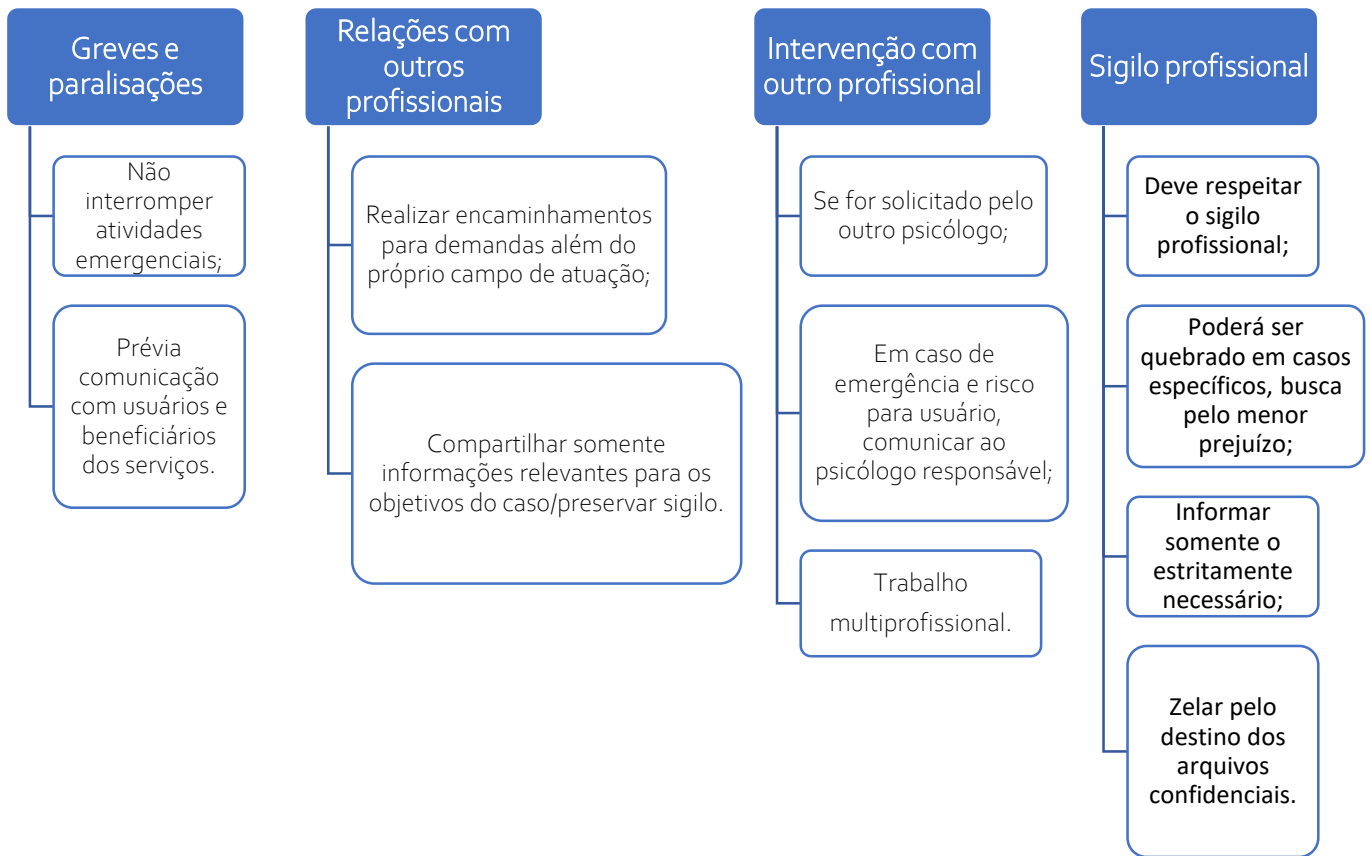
Greves e paralisações

Não interromper atividades emergenciais;

Prévia comunicação com usuários e beneficiários dos serviços.

Relações com outros profissionais

Realizar encaminhamentos para demandas além do próprio campo de atuação;

Compartilhar somente informações relevantes para os objetivos do caso/preservar sigilo.

Intervenção com outro profissional

Se for solicitado pelo outro psicólogo;

Em caso de emergência e risco para usuário, comunicar ao psicólogo responsável;

Trabalho multiprofissional.

Sigilo profissional

Deve respeitar o sigilo profissional;

Poderá ser quebrado em casos específicos, busca pelo menor prejuízo;

Informar somente o estritamente necessário;

Zelar pelo destino dos arquivos confidenciais.